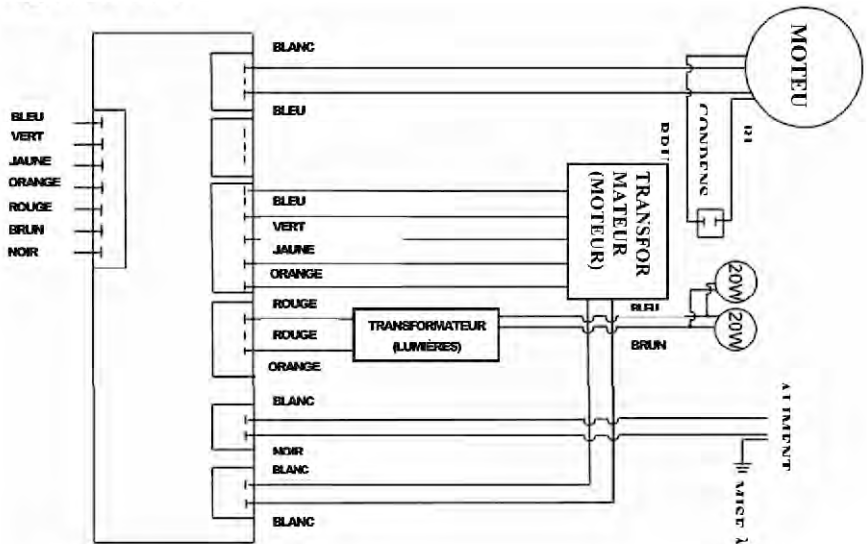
BLEU
VERT
JAUNE
ORANGE
ROUGE
BRUN
NOIR

BLANC
BLEU
BLEU
VERT
JAUNE
ORANGE
ROUGE
ROUGE
ORANGE
BLANC
NOIR
BLANC
BLANC

MOTEU
CONDENS
BRU
BI
TRANSFOR MATEUR (MOTEUR)
TRANSFORMATEUR (LUMIÈRES)
20W
20W
BLEU
BRUN
ALIMENT
MISE À